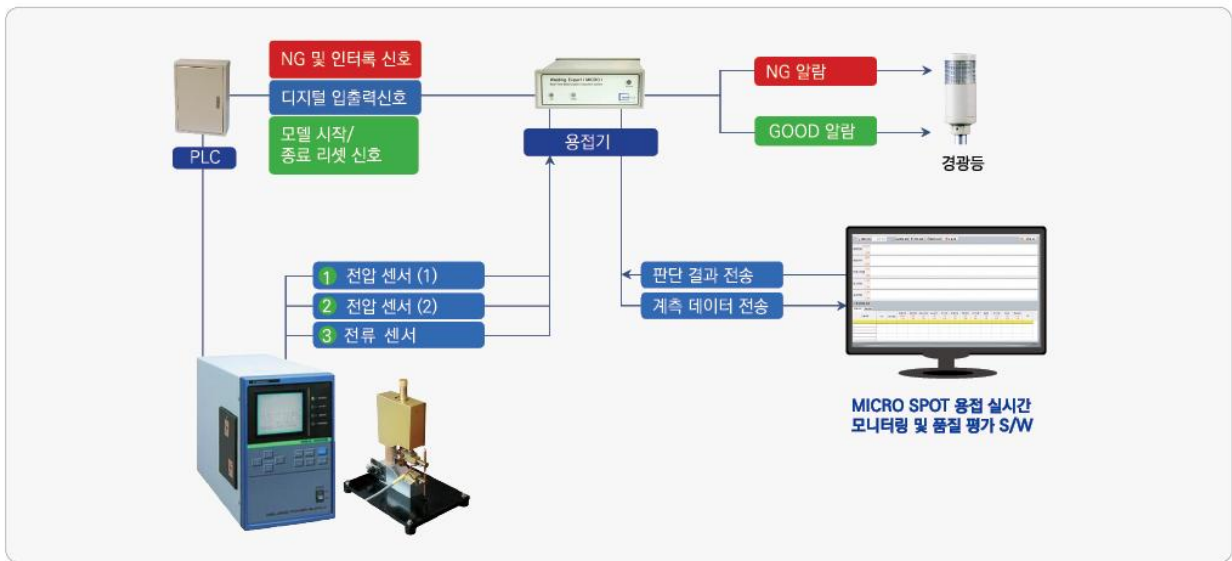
NG 및 인터록 신호

디지털 입출력신호

모델 시작/
종료 리셋 신호

PLC

Welding Expert / MICRO1

용접기

NG 알람

GOOD 알람

경광등

1 전압 센서 (1)

2 전압 센서 (2)

3 전류 센서

판단 결과 전송

계측 데이터 전송

MICRO SPOT 용접 실시간
모니터링 및 품질 평가 S/W